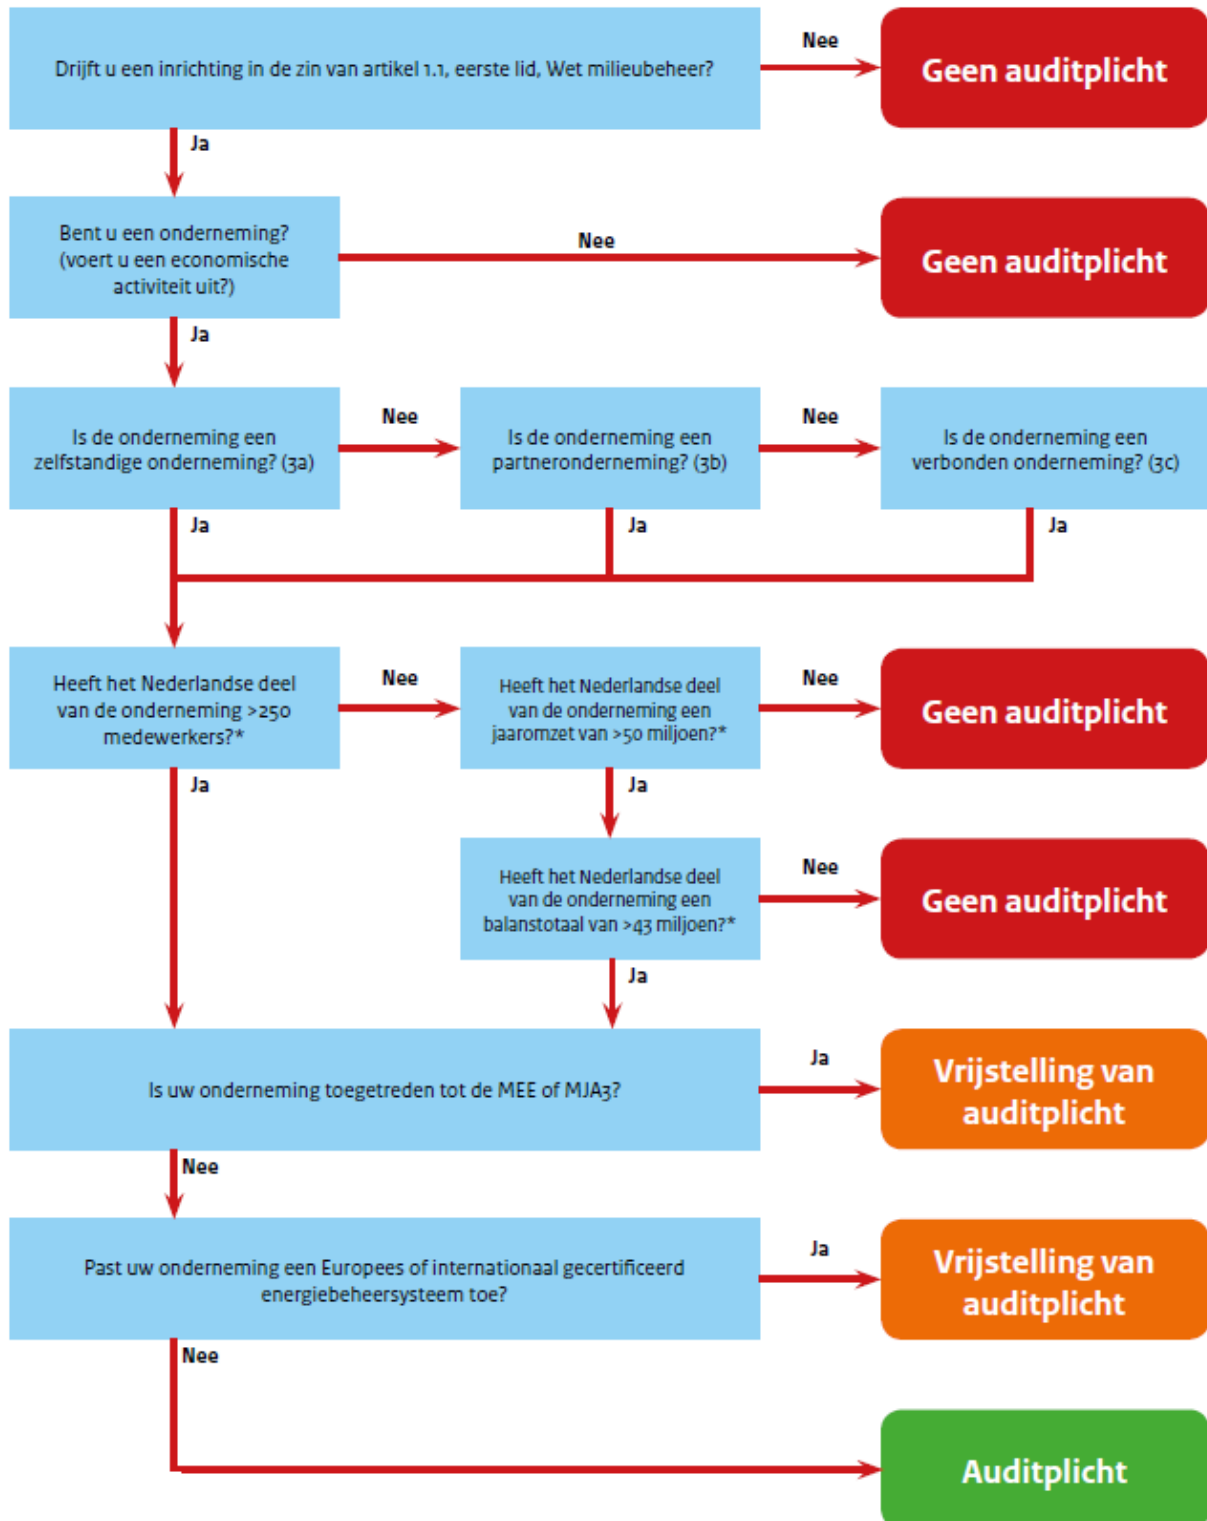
Drijft u een inrichting in de zin van artikel 1.1, eerste lid, Wet milieubeheer?

Nee

Geen auditplicht

Ja

Bent u een onderneming? (voert u een economische activiteit uit?)

Nee

Geen auditplicht

Ja

Is de onderneming een zelfstandige onderneming? (3a)

Nee

Is de onderneming een partneronderneming? (3b)

Nee

Is de onderneming een verbonden onderneming? (3c)

Ja

Ja

Ja

Heeft het Nederlandse deel van de onderneming >250 medewerkers?*

Nee

Heeft het Nederlandse deel van de onderneming een jaaromzet van >50 miljoen?*

Nee

Geen auditplicht

Ja

Ja

Heeft het Nederlandse deel van de onderneming een balanstotaal van >43 miljoen?*

Nee

Geen auditplicht

Ja

Is uw onderneming toegetreden tot de MEE of MJA3?

Ja

Vrijstelling van auditplicht

Nee

Past uw onderneming een Europees of internationaal gecertificeerd energiebeheersysteem toe?

Ja

Vrijstelling van auditplicht

Nee

Auditplicht